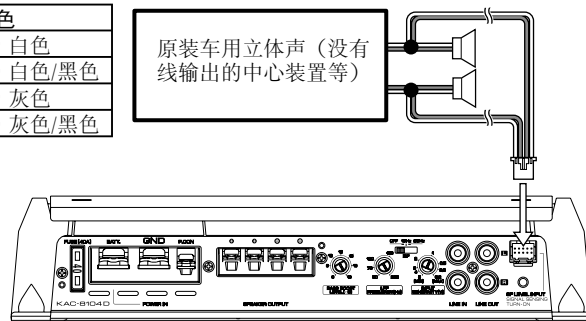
| 色 |
|---|
| 白色 |
| 白色/黑色 |
| 灰色 |
| 灰色/黑色 |

原装车用立体声（没有线输出的中心装置等）

FUSE (40A)
BATT.
GND
P.CON
KAC-8104D
POWER IN
SPEAKER OUTPUT
BASS BOOST LEVEL
LPF
INPUT SENSITIVITY
LINE IN
LINE OUT
SP LEVEL INPUT
SIGNAL SENSING TURN-ON